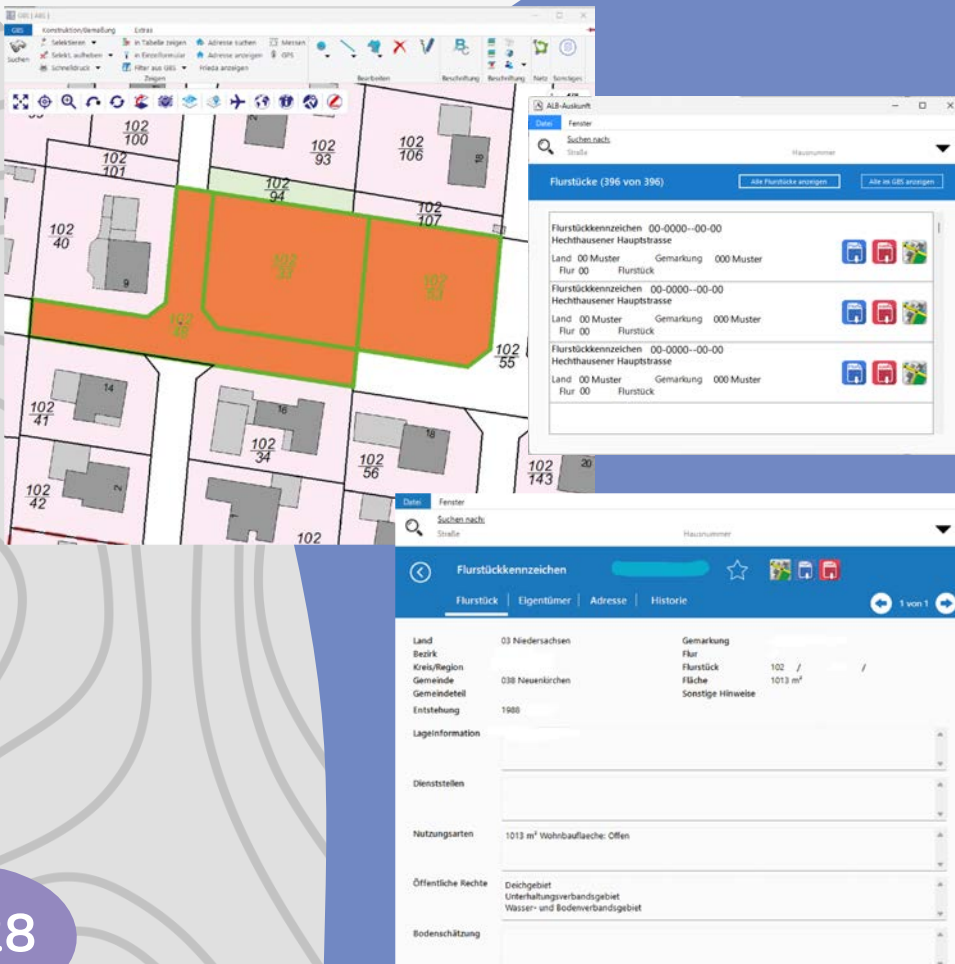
GIS | ARS |

GBS Konstruktion/Bemaßung Extras

Suchen Selektieren Selekt. aufheben Schnelldruck In Tabelle zeigen In Einzelformular Filter aus GBS Adresse suchen Adresse anzeigen Frieda anzeigen Messen GPS

Zeigen Bearbeiten Beschriftung Beschriftung Netz Sonstiges

$\frac{102}{100}$ $\frac{102}{101}$ $\frac{102}{93}$ $\frac{102}{106}$ $\frac{102}{94}$ $\frac{102}{107}$ $\frac{102}{40}$ $\frac{102}{55}$ $\frac{102}{41}$ $\frac{102}{34}$ $\frac{102}{56}$ $\frac{102}{143}$ $\frac{102}{42}$ 102

9 14 16 18 20

ALB-Auskunft

Datei Fenster

Suchen nach:
Straße Hausnummer

Flurstücke (396 von 396)

Alle Flurstücke anzeigen Alle im GBS anzeigen

Flurstückkennzeichen 00-0000--00-00
Hechthausener Hauptstrasse
Land 00 Muster Gemarkung 000 Muster
Flur 00 Flurstück

Flurstückkennzeichen 00-0000--00-00
Hechthausener Hauptstrasse
Land 00 Muster Gemarkung 000 Muster
Flur 00 Flurstück

Flurstückkennzeichen 00-0000--00-00
Hechthausener Hauptstrasse
Land 00 Muster Gemarkung 000 Muster
Flur 00 Flurstück

Datei Fenster

Suchen nach:
Straße Hausnummer

Flurstückkennzeichen

Flurstück | Eigentümer | Adresse | Historie

1 von 1

Land 03 Niedersachsen
Bezirk
Kreis/Region
Gemeinde 038 Neuenkirchen
Gemeindeteil
Entstehung 1988

Gemarkung
Flur
Flurstück 102 / /
Fläche 1013 m²
Sonstige Hinweise

Lageinformation

Dienststellen

Nutzungsarten 1013 m² Wohnbauflaeche: Offen

Öffentliche Rechte Deichgebiet
Unterhaltungsverbandsgebiet
Wasser- und Bodenverbandsgebiet

Bodenschätzung

18